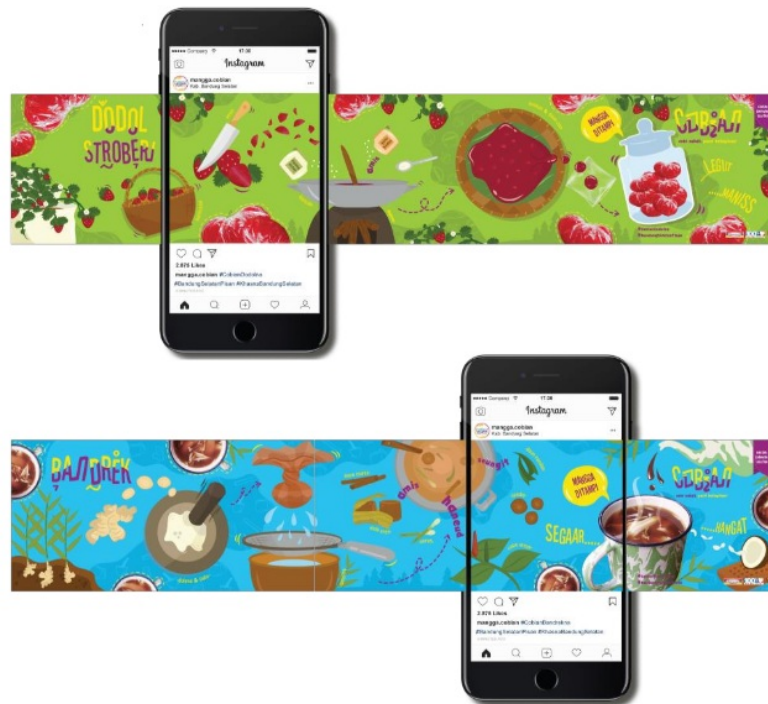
Instagram
mangga.cobian
Kab. Bandung Selatan
DODOL
STROBERI
MANGGA DITAMPI
SOBSAN
LEGIT
MANISS
2.826 Likes
mangga.cobian #CobianDodolna
#BandungSelatanPisan #KhasnaBandungSelatan

Instagram
mangga.cobian
Kab. Bandung Selatan
BAJIGREK
amis
haneut
seungit
MANGGA DITAMPI
SOBSAN
SEGAAR
HANGAT
2.826 Likes
mangga.cobian #CobianBandrekna
#BandungSelatanPisan #KhasnaBandungSelatan